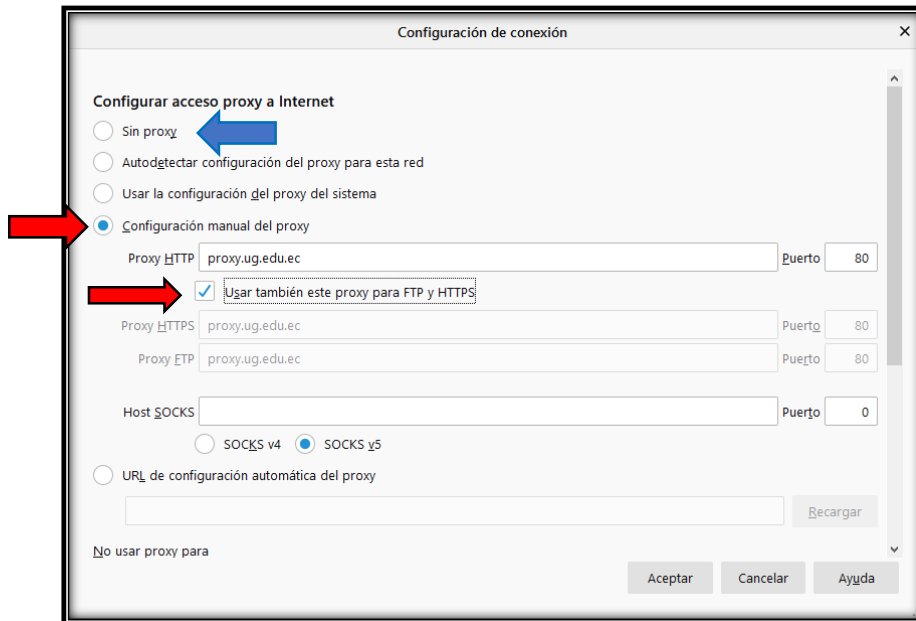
Configuración de conexión

Configurar acceso proxy a Internet

Sin proxy

Autodetectar configuración del proxy para esta red

Usar la configuración del proxy del sistema

Configuración manual del proxy

Proxy HTTP proxy.ug.edu.ec Puerto 80

Usar también este proxy para FTP y HTTPS

Proxy HTTPS proxy.ug.edu.ec Puerto 80

Proxy FTP proxy.ug.edu.ec Puerto 80

Host SOCKS Puerto 0

SOCKS v4 SOCKS v5

URL de configuración automática del proxy

Recargar

No usar proxy para

Aceptar Cancelar Ayuda